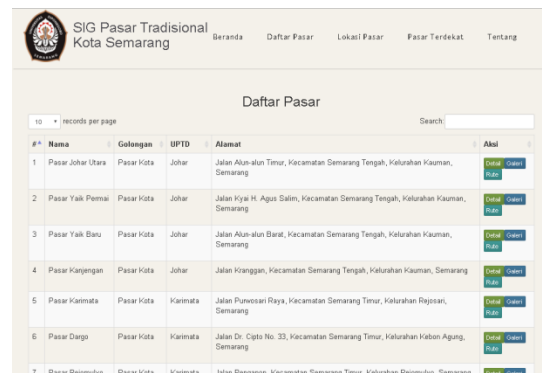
SIG Pasar Tradisional Kota Semarang

Beranda Daftar Pasar Lokasi Pasar Pasar Terdekat Tentang

Daftar Pasar

10 records per page

Search:

| # | Nama | Golongan | UPTD | Alamat | Aksi |
|---|---|---|---|---|---|
| 1 | Pasar Johar Utara | Pasar Kota | Johar | Jalan Alun-alun Timur, Kecamatan Semarang Tengah, Kelurahan Kauman, Semarang | Detail Galeri Rute |
| 2 | Pasar Yaik Permai | Pasar Kota | Johar | Jalan Kyai H. Agus Salim, Kecamatan Semarang Tengah, Kelurahan Kauman, Semarang | Detail Galeri Rute |
| 3 | Pasar Yaik Baru | Pasar Kota | Johar | Jalan Alun-alun Barat, Kecamatan Semarang Tengah, Kelurahan Kauman, Semarang | Detail Galeri Rute |
| 4 | Pasar Kanjengan | Pasar Kota | Johar | Jalan Kranggan, Kecamatan Semarang Tengah, Kelurahan Kauman, Semarang | Detail Galeri Rute |
| 5 | Pasar Karimata | Pasar Kota | Karimata | Jalan Purwosari Raya, Kecamatan Semarang Timur, Kelurahan Rejosari, Semarang | Detail Galeri Rute |
| 6 | Pasar Dargo | Pasar Kota | Karimata | Jalan Dr. Cipto No. 33, Kecamatan Semarang Timur, Kelurahan Kebon Agung, Semarang | Detail Galeri Rute |
| 7 | Pasar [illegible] | Pasar Kota | Karimata | Jalan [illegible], Kecamatan Semarang Timur, Kelurahan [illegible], Semarang | Detail Galeri |